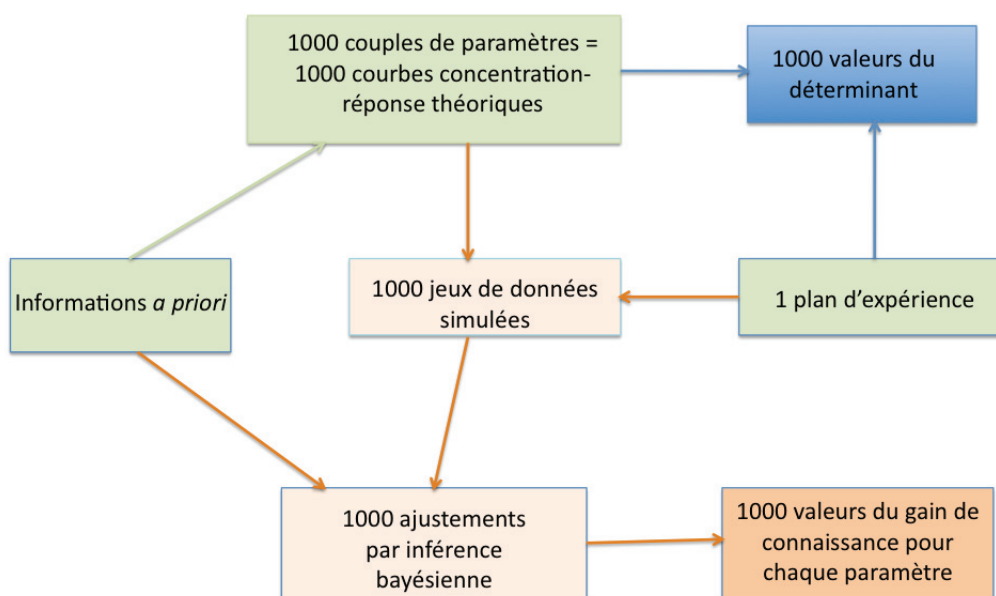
1000 couples de paramètres = 1000 courbes concentration-réponse théoriques

1000 valeurs du déterminant

Informations a priori

1000 jeux de données simulées

1 plan d'expérience

1000 ajustements par inférence bayésienne

1000 valeurs du gain de connaissance pour chaque paramètre